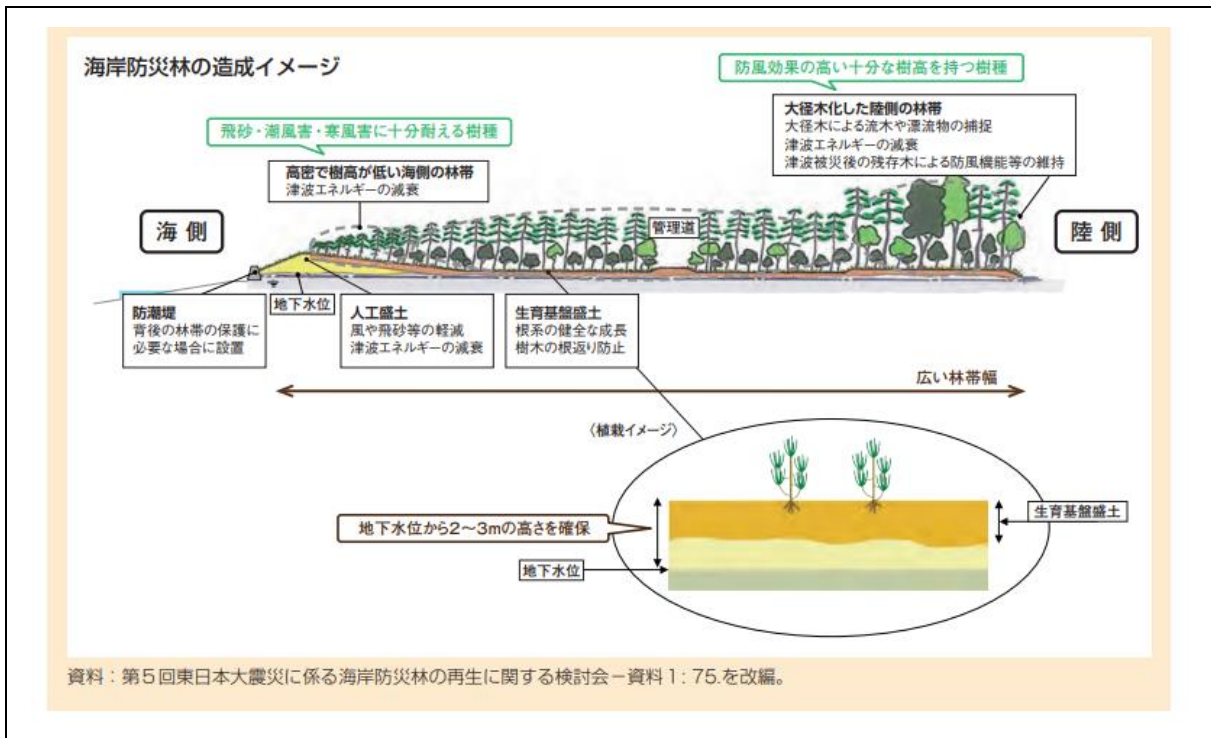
海岸防災林の造成イメージ

防風効果の高い十分な樹高を持つ樹種

大径木化した陸側の林帯
大径木による流木や漂流物の捕捉
津波エネルギーの減衰
津波被災後の残存木による防風機能等の維持

飛砂・潮風害・寒風害に十分耐える樹種

高密で樹高が低い海側の林帯
津波エネルギーの減衰

海側

管理道

陸側

防潮堤
背後の林帯の保護に必要な場合に設置

地下水位

人工盛土
風や飛砂等の軽減
津波エネルギーの減衰

生育基盤盛土
根系の健全な成長
樹木の根返り防止

広い林帯幅

〈植栽イメージ〉

地下水位から2～3mの高さを確保

生育基盤盛土

地下水位

資料：第5回東日本大震災に係る海岸防災林の再生に関する検討会－資料1：75.を改編。